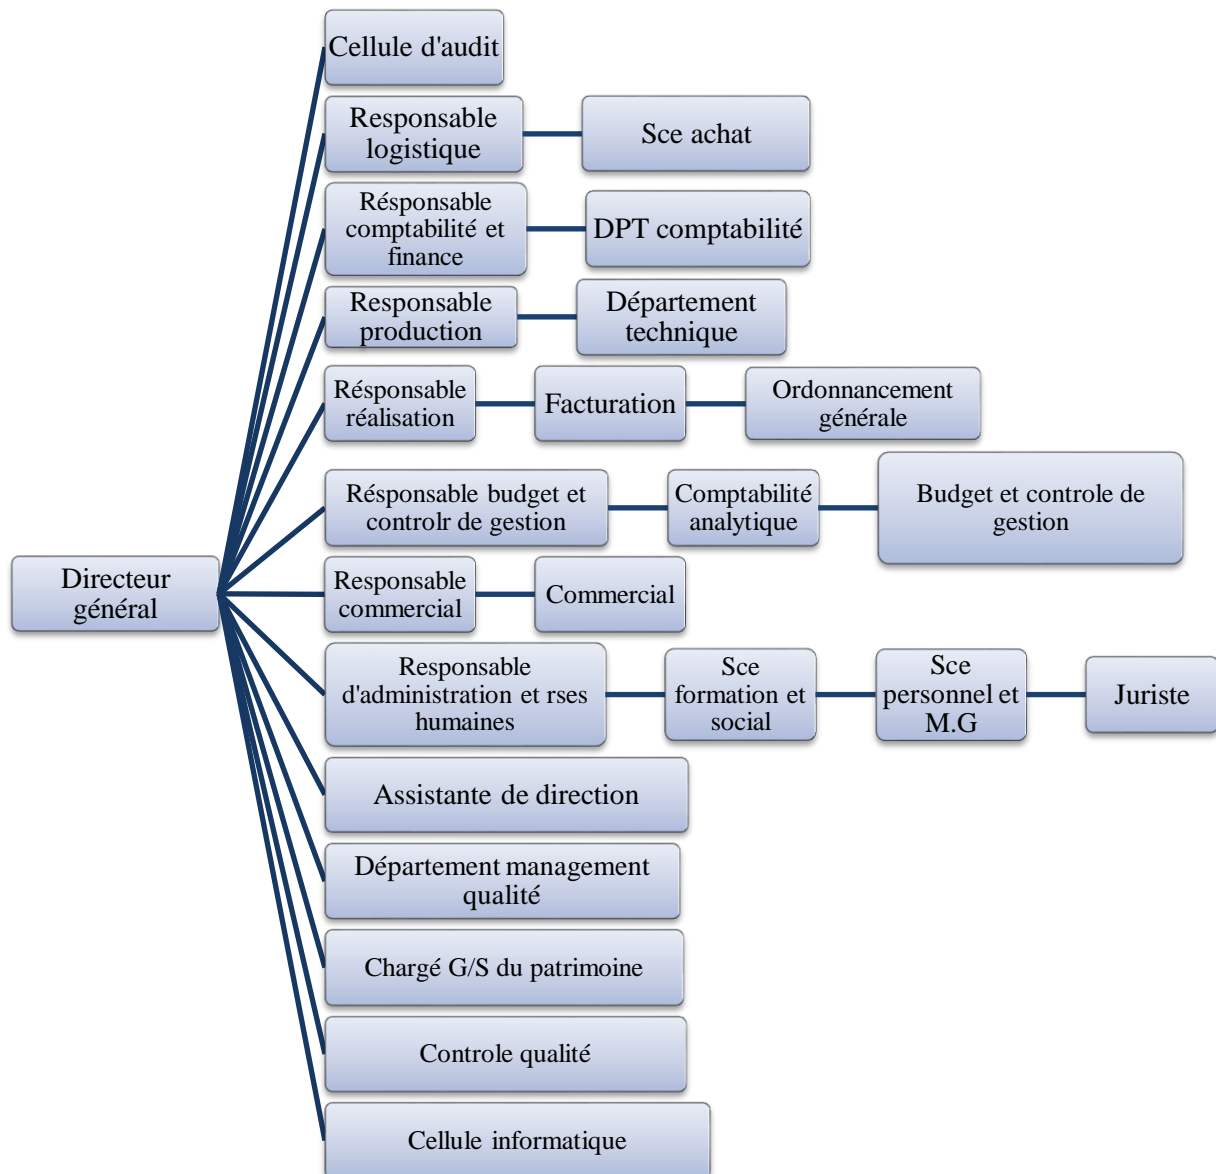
Directeur général

Cellule d'audit

Responsable logistique

Sce achat

Résponsable comptabilité et finance

DPT comptabilité

Responsable production

Département technique

Résponsable réalisation

Facturation

Ordonnancement générale

Résponsable budget et controlr de gestion

Comptabilité analytique

Budget et controle de gestion

Responsable commercial

Commercial

Responsable d'administration et rses humaines

Sce formation et social

Sce personnel et M.G

Juriste

Assistante de direction

Département management qualité

Chargé G/S du patrimoine

Controle qualité

Cellule informatique